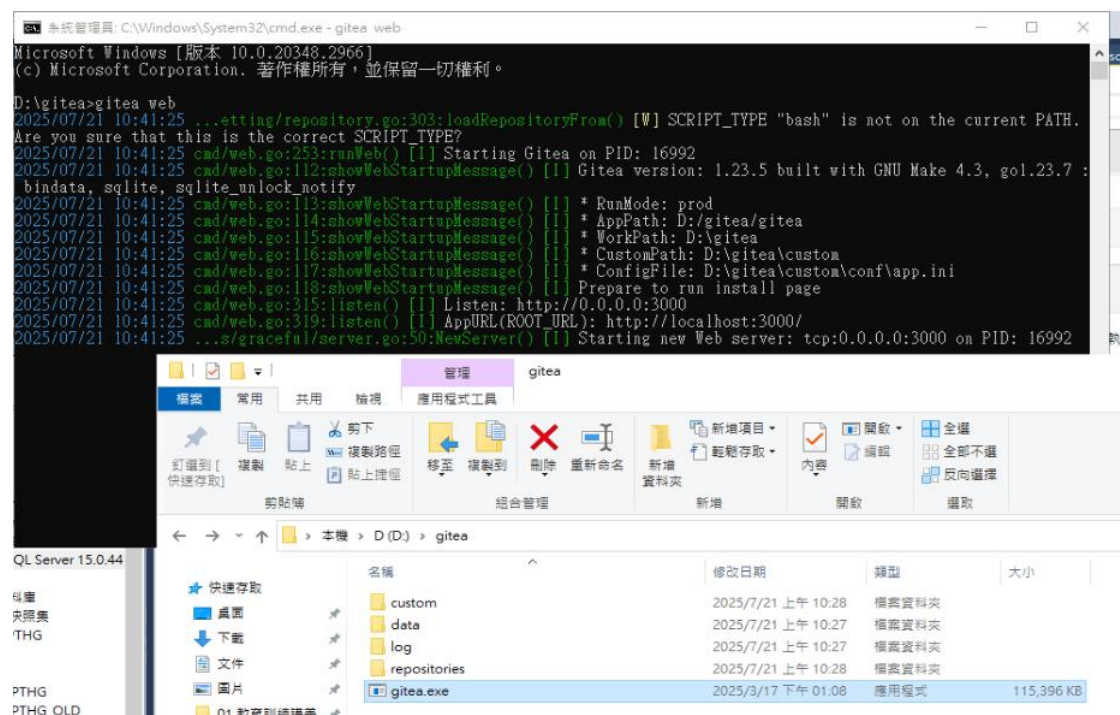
系統管理員: C:\Windows\System32\cmd.exe - gitea web

Microsoft Windows [版本 10.0.20348.2966]
(c) Microsoft Corporation. 著作權所有，並保留一切權利。

D:\gitea>gitea web
2025/07/21 10:41:25 ...etting/repository.go:303:loadRepositoryFrom() [W] SCRIPT_TYPE "bash" is not on the current PATH. Are you sure that this is the correct SCRIPT_TYPE?
2025/07/21 10:41:25 cmd/web.go:253:runWeb() [I] Starting Gitea on PID: 16992
2025/07/21 10:41:25 cmd/web.go:112:showWebStartupMessage() [I] Gitea version: 1.23.5 built with GNU Make 4.3, go1.23.7 : bindata, sqlite, sqlite_unlock_notify
2025/07/21 10:41:25 cmd/web.go:113:showWebStartupMessage() [I] * RunMode: prod
2025/07/21 10:41:25 cmd/web.go:114:showWebStartupMessage() [I] * AppPath: D:/gitea/gitea
2025/07/21 10:41:25 cmd/web.go:115:showWebStartupMessage() [I] * WorkPath: D:\gitea
2025/07/21 10:41:25 cmd/web.go:116:showWebStartupMessage() [I] * CustomPath: D:\gitea\custom
2025/07/21 10:41:25 cmd/web.go:117:showWebStartupMessage() [I] * ConfigFile: D:\gitea\custom\conf\app.ini
2025/07/21 10:41:25 cmd/web.go:118:showWebStartupMessage() [I] Prepare to run install page
2025/07/21 10:41:25 cmd/web.go:315:listen() [I] Listen: http://0.0.0.0:3000
2025/07/21 10:41:25 cmd/web.go:319:listen() [I] AppURL(ROOT_URL): http://localhost:3000/
2025/07/21 10:41:25 ...s/graceful/server.go:50:NewServer() [I] Starting new Web server: tcp:0.0.0.0:3000 on PID: 16992

管理 gitea
檔案 常用 共用 檢視 應用程式工具
釘選到[快速存取] 複製 貼上 剪下 複製路徑 貼上捷徑
剪貼簿
移至 複製到 刪除 重新命名
組合管理
新增資料夾 新增項目 ▾ 輕鬆存取 ▾
新增
內容 開啟 ▾ 編輯
開啟
全選 全部不選 反向選擇
選取

本機 › D (D:) › gitea

QL Server 15.0.44
快速存取
桌面
下載
文件
圖片
01 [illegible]

| 名稱 | 修改日期 | 類型 | 大小 |
|---|---|---|---|
| custom | 2025/7/21 上午 10:28 | 檔案資料夾 | |
| data | 2025/7/21 上午 10:27 | 檔案資料夾 | |
| log | 2025/7/21 上午 10:27 | 檔案資料夾 | |
| repositories | 2025/7/21 上午 10:28 | 檔案資料夾 | |
| gitea.exe | 2025/3/17 下午 01:08 | 應用程式 | 115,396 KB |

PTHG
PTHG OLD